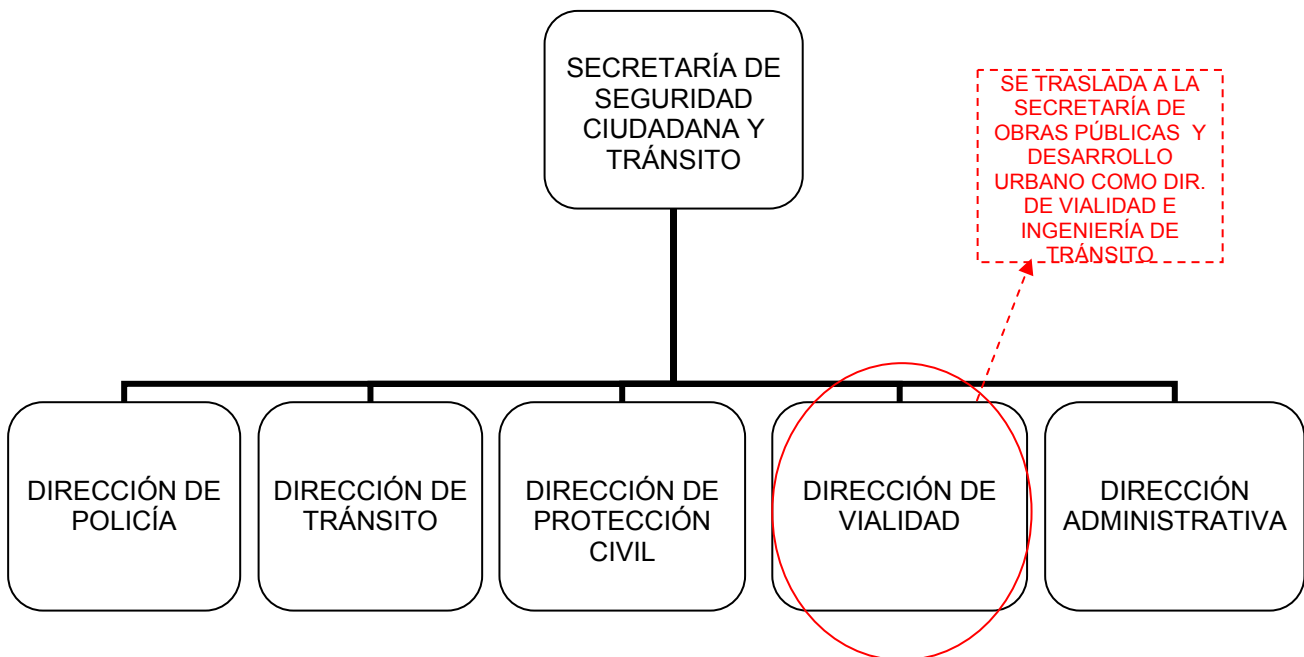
SECRETARÍA DE SEGURIDAD CIUDADANA Y TRÁNSITO

SE TRASLADA A LA SECRETARÍA DE OBRAS PÚBLICAS Y DESARROLLO URBANO COMO DIR. DE VIALIDAD E INGENIERÍA DE TRÁNSITO

DIRECCIÓN DE POLICÍA

DIRECCIÓN DE TRÁNSITO

DIRECCIÓN DE PROTECCIÓN CIVIL

DIRECCIÓN DE VIALIDAD

DIRECCIÓN ADMINISTRATIVA